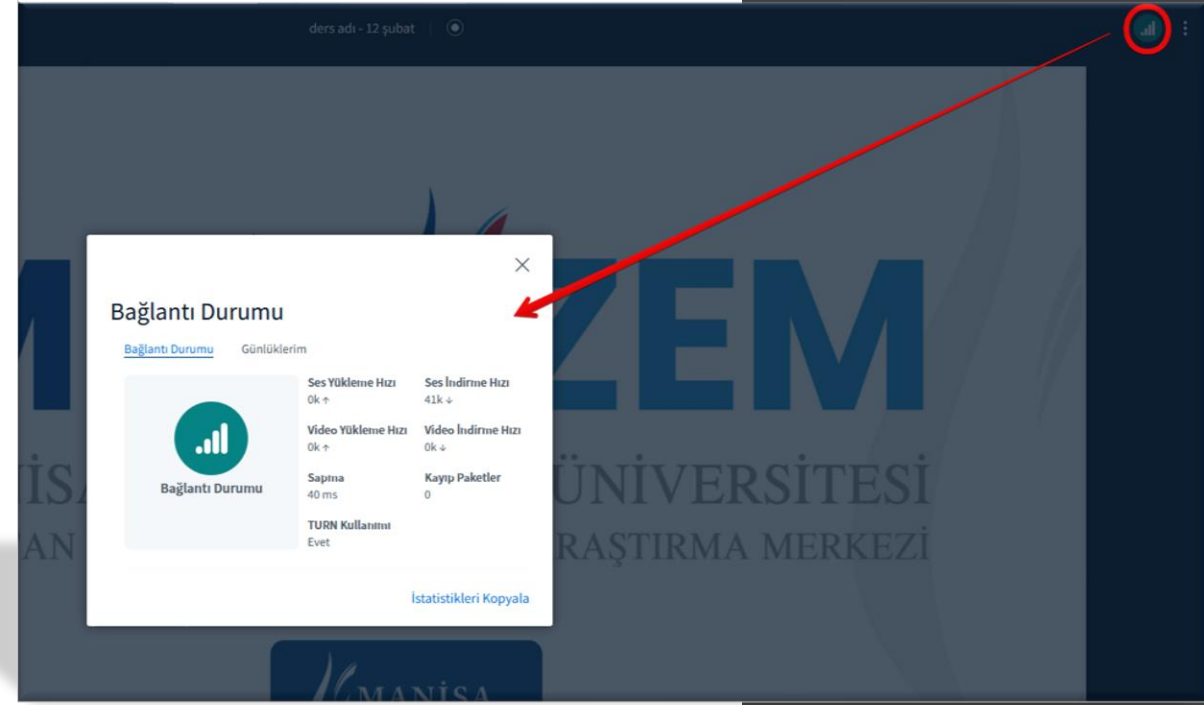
ders adı - 12 şubat

M ZEM
İSA ÜNİVERSİTESİ
AN RAŞTIRMA MERKEZİ

Bağlantı Durumu

Bağlantı Durumu Günlüklerim

Bağlantı Durumu

Ses Yükleme Hızı
0k ↑

Ses İndirme Hızı
41k ↓

Video Yükleme Hızı
0k ↑

Video İndirme Hızı
0k ↓

Sapma
40 ms

Kayıp Paketler
0

TURN Kullanımı
Evet

İstatistikleri Kopyala

MANISA